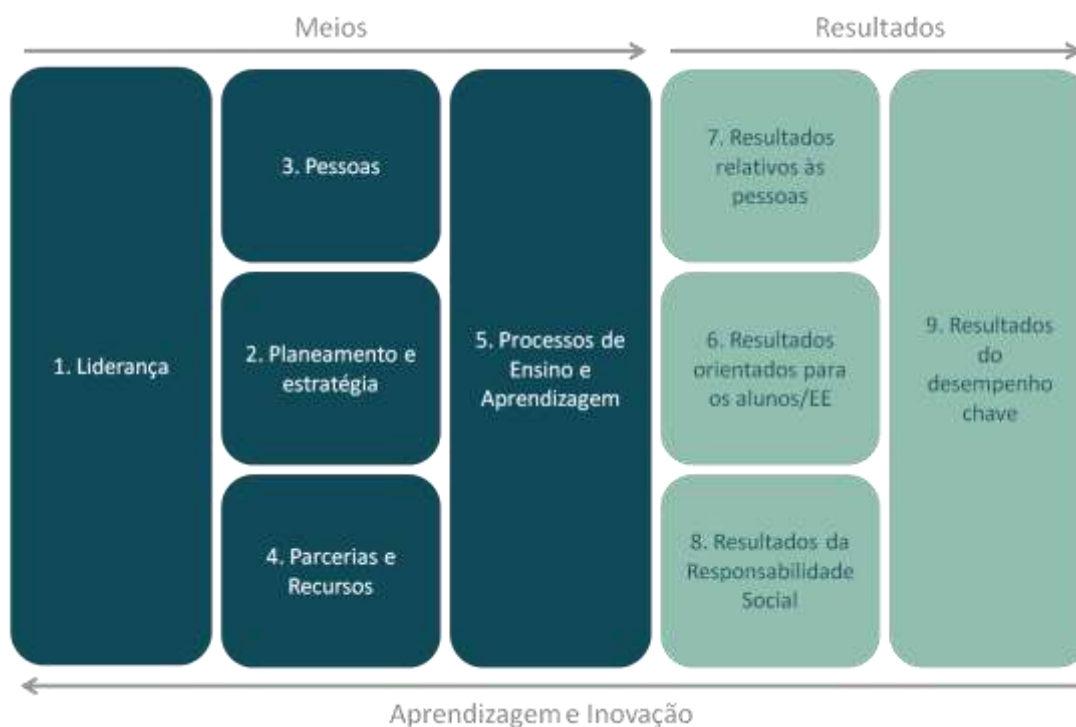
Meios

Resultados

1. Liderança

3. Pessoas

2. Planeamento e estratégia

4. Parcerias e Recursos

5. Processos de Ensino e Aprendizagem

7. Resultados relativos às pessoas

6. Resultados orientados para os alunos/EE

8. Resultados da Responsabilidade Social

9. Resultados do desempenho chave

Aprendizagem e Inovação